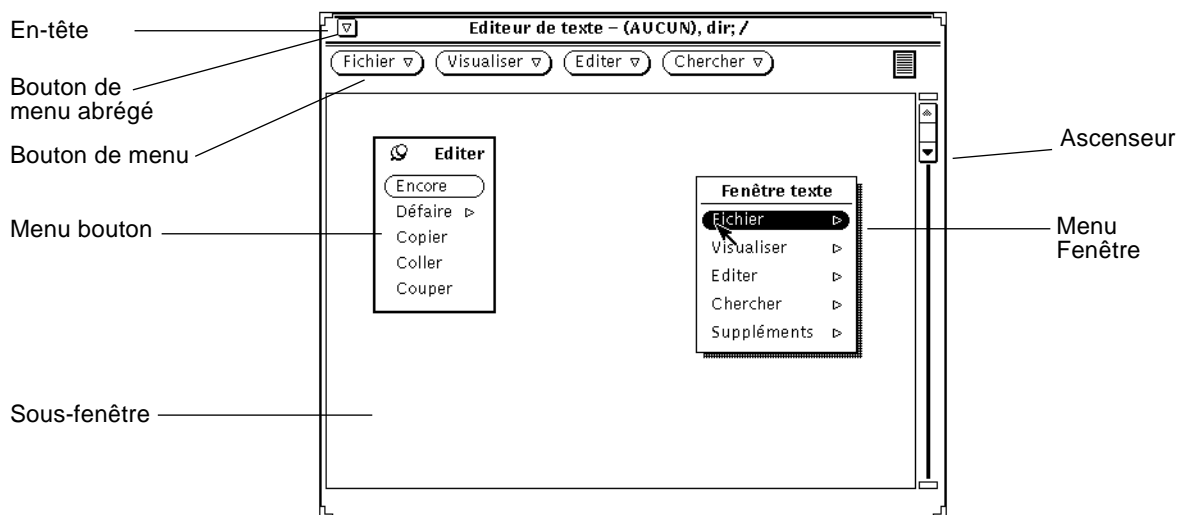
En-tête

Bouton de menu abrégé

Bouton de menu

Menu bouton

Sous-fenêtre

Editeur de texte – (AUCUN), dir; /

Fichier ▽ Visualiser ▽ Editer ▽ Chercher ▽

Editer

Encore

Défaire ▷

Copier

Coller

Couper

Fenêtre texte

Fichier ▷

Visualiser ▷

Editer ▷

Chercher ▷

Suppléments ▷

Ascenseur

Menu Fenêtre